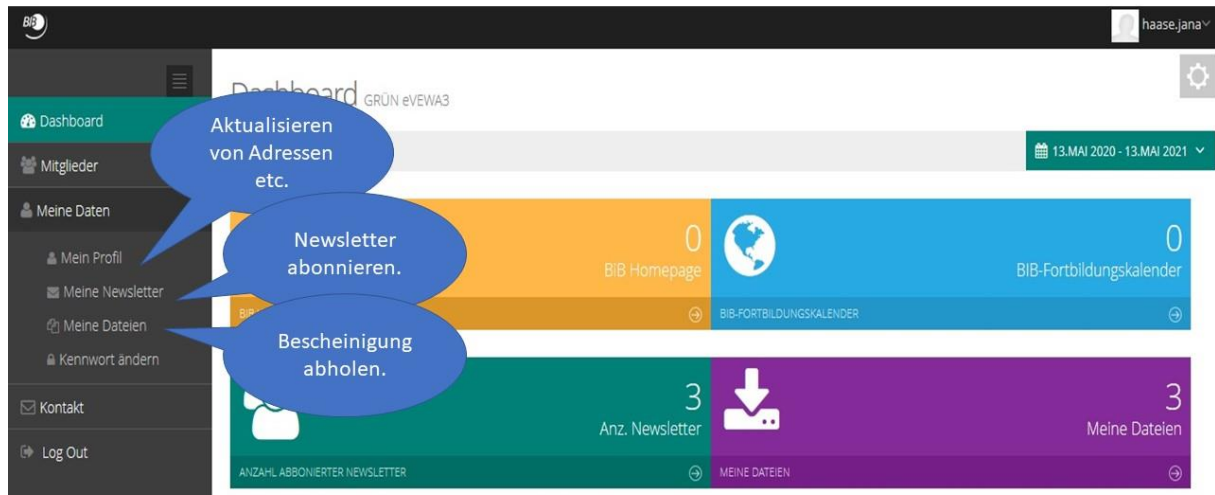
BIB

haase.jana

Dashboard GRÜN eVEWA3

Dashboard

Mitglieder

Meine Daten

Mein Profil

Meine Newsletter

Meine Dateien

Kennwort ändern

Kontakt

Log Out

Aktualisieren von Adressen etc.

Newsletter abonnieren.

Bescheinigung abholen.

13.MAI 2020 - 13.MAI 2021

0
BIB Homepage

BIB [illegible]

0
BIB-Fortbildungskalender

BIB-FORTBILDUNGSKALENDER

3
Anz. Newsletter

ANZAHL ABBONIERTER NEWSLETTER

3
Meine Dateien

MEINE DATEIEN